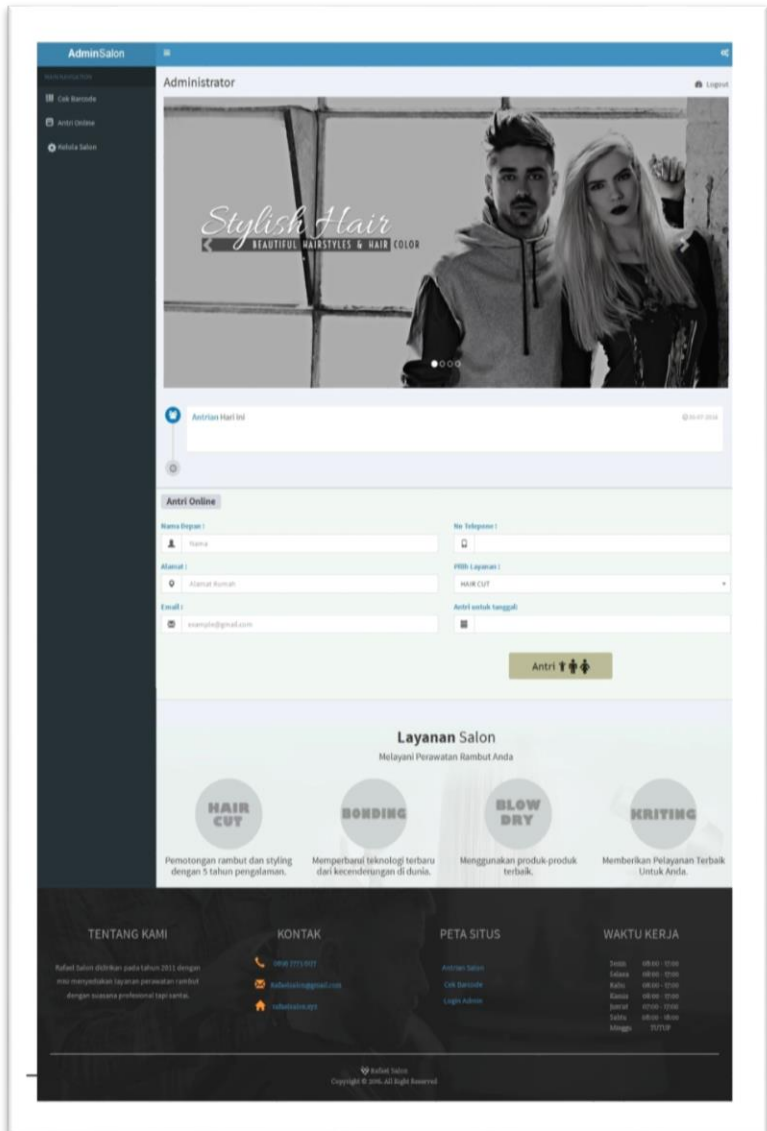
AdminSalon

MAIN NAVIGATION

Cek Barcode

Antri Online

Kelola Salon

Administrator

Logout

Stylish Hair

BEAUTIFUL HAIRSTYLES & HAIR COLOR

Antrian Hari Ini

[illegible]

Antri Online

Nama Depan :

Nama

No Telepone :

Alamat :

Alamat Rumah

Pilih Layanan :

HAIR CUT

Email :

example@gmail.com

Antri untuk tanggal:

Antri

Layanan Salon

Melayani Perawatan Rambut Anda

HAIR CUT

BONDING

BLOW DRY

KRITING

Pemotongan rambut dan styling dengan 5 tahun pengalaman.

Memperbarui teknologi terbaru dari kecenderungan di dunia.

Menggunakan produk-produk terbaik.

Memberikan Pelayanan Terbaik Untuk Anda.

TENTANG KAMI

Rafael Salon didirikan pada tahun 2011 dengan misi menyediakan layanan perawatan rambut dengan suasana profesional tapi santai.

KONTAK

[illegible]

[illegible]@gmail.com

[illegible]

PETA SITUS

Antrian Salon

Cek Barcode

Login Admin

WAKTU KERJA

Senin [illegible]
Selasa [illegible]
Rabu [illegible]
Kamis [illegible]
Jumat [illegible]
Sabtu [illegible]
Minggu TUTUP

Rafael Salon
Copyright © 2016. All Right Reserved